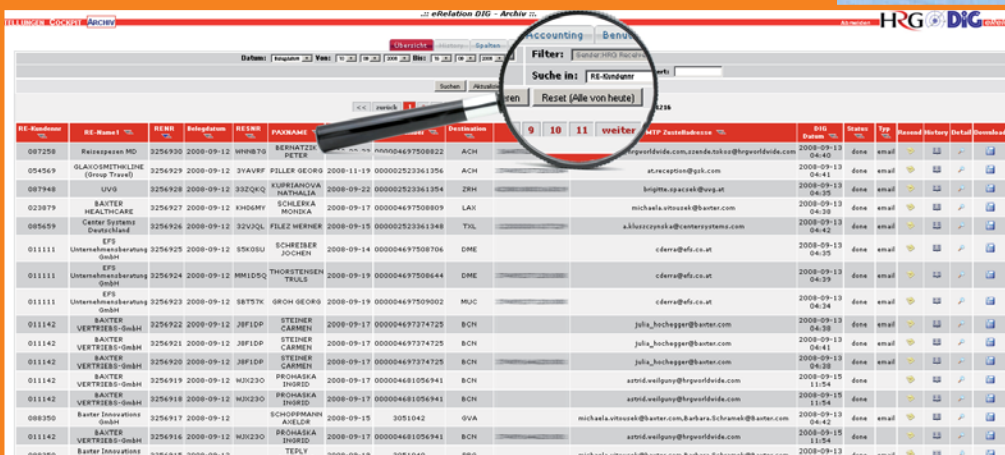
TELLUNGEN COCKPIT ARCHIV

.:: eRelation DIG - Archiv ::.

HRG DIG

Übersicht History Spalten

Accounting Benutz

Filter:

Suche in: RE-Kundennr

Datum: Belegdatum Von: Bis:

Suchen Aktualisieren

Reset (Alle von heute)

<< zurück

9 10 11 weiter

| RE-Kundennr | RE-Name1 | RENR | Belegdatum | RESNR | PAXNAME | | | Destination | | MTP Zustelladresse | DIG Datum | Status | Typ | Resend | History | Detail | Download |
|---|---|---|---|---|---|---|---|---|---|---|---|---|---|---|---|---|---|
| 007258 | Reisespezen MD | 3256930 | 2008-09-12 | HNNB7G | BERNATZIK PETER | | | ACH | | hrgworldwide.com,szende.tokos@hrgworldwide.com | 2008-09-13 04:40 | done | email | | | | |
| 054569 | GLAXOSMITHKLINE (Group Travel) | 3256929 | 2008-09-12 | 3YAVRF | PILLER GEORG | 2008-11-19 | 000002523361356 | ACH | | at.reception@gsk.com | 2008-09-13 04:41 | done | email | | | | |
| 087948 | UVG | 3256928 | 2008-09-12 | 33ZQKQ | KUPRIANOVA NATHALIA | 2008-09-22 | 000002523361354 | ZRH | | brigitte.spaczek@uvg.at | 2008-09-13 04:35 | done | email | | | | |
| 023879 | BAXTER HEALTHCARE | 3256927 | 2008-09-12 | KH06MY | SCHLERKA MONIKA | 2008-09-17 | 000004697508809 | LAX | | michaela.vitousek@baxter.com | 2008-09-13 04:38 | done | email | | | | |
| 085659 | Center Systems Deutschland | 3256926 | 2008-09-12 | 32VJQL | FILEZ WERNER | 2008-09-17 | 000002523361348 | TXL | | a.kluzczynska@centersystems.com | 2008-09-13 04:42 | done | email | | | | |
| 011111 | EFS Unternehmensberatung GmbH | 3256925 | 2008-09-12 | S5K0SU | SCHREIBER JOCHEN | 2008-09-14 | 000004697508706 | DME | | cderra@efs.co.at | 2008-09-13 04:35 | done | email | | | | |
| 011111 | EFS Unternehmensberatung GmbH | 3256924 | 2008-09-12 | MM1D5Q | THORSTENSEN TRULS | 2008-09-19 | 000004697508644 | DME | | cderra@efs.co.at | 2008-09-13 04:35 | done | email | | | | |
| 011111 | EFS Unternehmensberatung GmbH | 3256923 | 2008-09-12 | SBT57K | GROH GEORG | 2008-09-19 | 000004697509002 | MUC | | cderra@efs.co.at | 2008-09-13 04:34 | done | email | | | | |
| 011142 | BAXTER VERTRIEBS-GmbH | 3256922 | 2008-09-12 | J8F1DP | STEINER CARMEN | 2008-09-17 | 000004697374725 | BCN | | julia_hochegger@baxter.com | 2008-09-13 04:38 | done | email | | | | |
| 011142 | BAXTER VERTRIEBS-GmbH | 3256921 | 2008-09-12 | J8F1DP | STEINER CARMEN | 2008-09-17 | 000004697374725 | BCN | | julia_hochegger@baxter.com | 2008-09-13 04:38 | done | email | | | | |
| 011142 | BAXTER VERTRIEBS-GmbH | 3256920 | 2008-09-12 | J8F1DP | STEINER CARMEN | 2008-09-17 | 000004697374725 | BCN | | julia_hochegger@baxter.com | 2008-09-13 04:38 | done | email | | | | |
| 011142 | BAXTER VERTRIEBS-GmbH | 3256919 | 2008-09-12 | NJX23O | PROHASKA INGRID | 2008-09-17 | 000004681056941 | BCN | | astrid.weilguny@hrgworldwide.com | 2008-09-15 11:54 | done | | | | | |
| 011142 | BAXTER VERTRIEBS-GmbH | 3256918 | 2008-09-12 | NJX23O | PROHASKA INGRID | 2008-09-17 | 000004681056941 | BCN | | astrid.weilguny@hrgworldwide.com | 2008-09-15 11:54 | done | | | | | |
| 088350 | Baxter Innovations GmbH | 3256917 | 2008-09-12 | | SCHOPPMANN AXELDR | 2008-09-15 | 3051042 | GVA | | michaela.vitousek@baxter.com,Barbara.Schrameki@baxter.com | 2008-09-13 04:42 | done | email | | | | |
| 011142 | BAXTER VERTRIEBS-GmbH | 3256916 | 2008-09-12 | NJX23O | PROHASKA INGRID | 2008-09-17 | 000004681056941 | BCN | | astrid.weilguny@hrgworldwide.com | 2008-09-15 11:54 | done | | | | | |
| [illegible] | Baxter Innovations | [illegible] | | | TEPLY | | | | | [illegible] | 2008-09-13 | | | | | | |